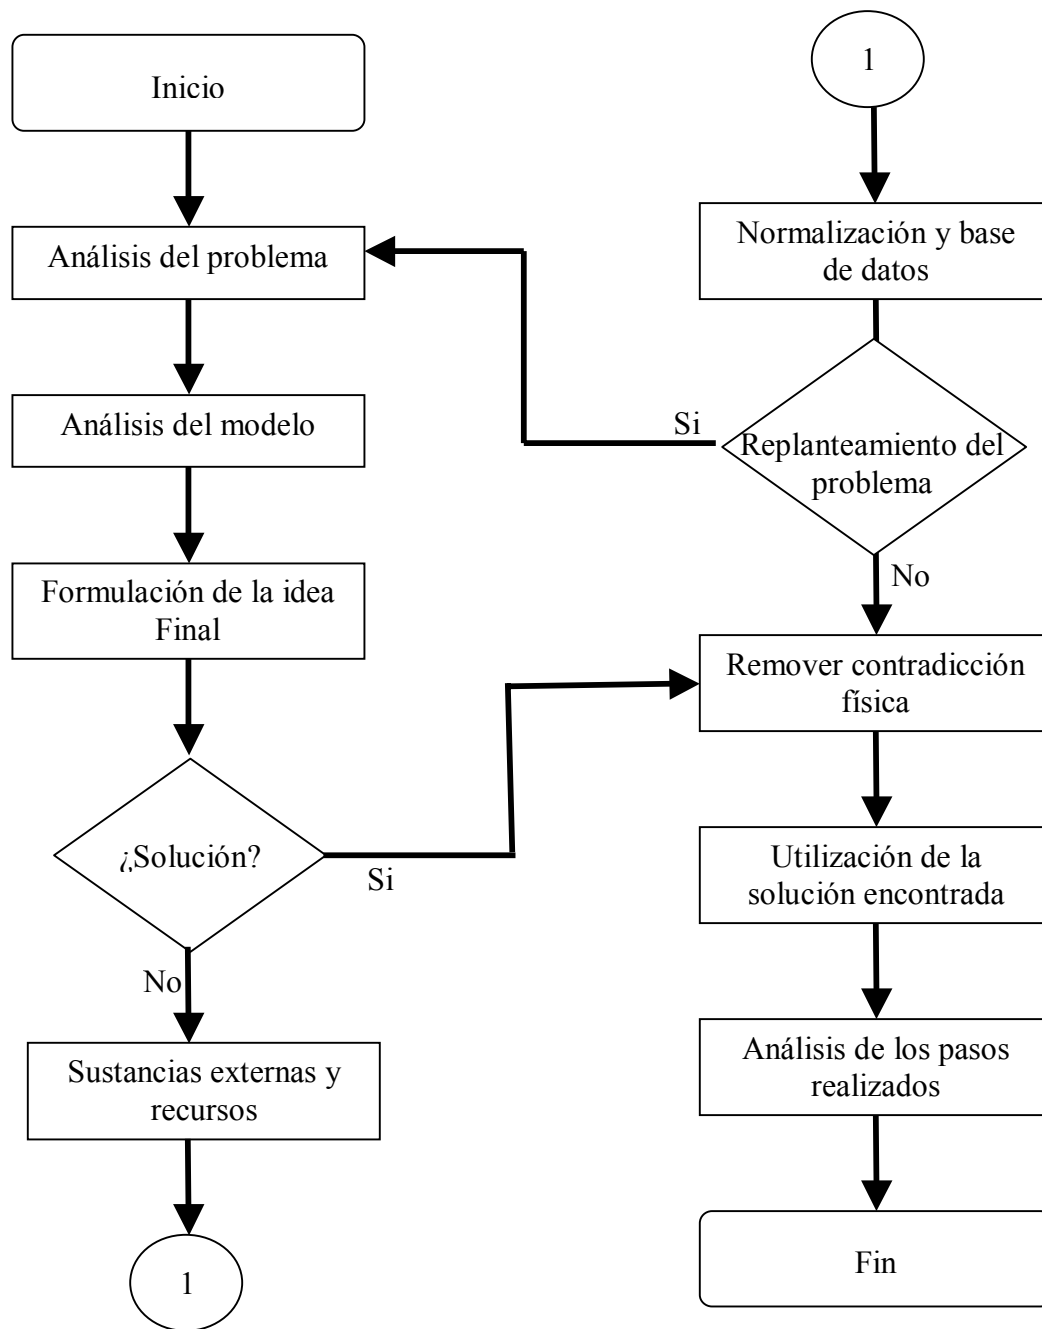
Inicio

Análisis del problema

Análisis del modelo

Formulación de la idea Final

¿Solución?

Si

No

Sustancias externas y recursos

1

1

Normalización y base de datos

Si

Replanteamiento del problema

No

Remover contradicción física

Utilización de la solución encontrada

Análisis de los pasos realizados

Fin